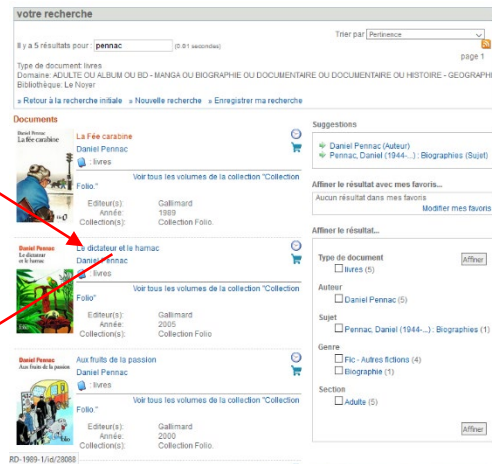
votre recherche

Trier par Pertinence

Il y a 5 résultats pour : pennac (0.61 secondes)

page 1

Type de document: livres
Domaine: ADULTE OU ALBUM OU BD - MANGA OU BIOGRAPHIE OU DOCUMENTAIRE OU DOCUMENTAIRE OU HISTOIRE - GEOGRAPHI
Bibliothèque: Le Noyer

» Retour à la recherche initiale » Nouvelle recherche » Enregistrer ma recherche

Documents

Daniel Pennac
La fée carabine

La Fée carabine
Daniel Pennac
: livres
Voir tous les volumes de la collection "Collection Folio."
Editeur(s): Gallimard
Année: 1989
Collection(s): Collection Folio.

Daniel Pennac
Le dictateur et le hamac

Le dictateur et le hamac
Daniel Pennac
: livres
Voir tous les volumes de la collection "Collection Folio"
Editeur(s): Gallimard
Année: 2005
Collection(s): Collection Folio

Daniel Pennac
Aux fruits de la passion

Aux fruits de la passion
Daniel Pennac
: livres
Voir tous les volumes de la collection "Collection Folio."
Editeur(s): Gallimard
Année: 2000
Collection(s): Collection Folio.

RD-1989-1/id/28088

Suggestions
Daniel Pennac (Auteur)
Pennac, Daniel (1944-...) : Biographies (Sujet)

Affiner le résultat avec mes favoris...
Aucun résultat dans mes favoris
Modifier mes favoris

Affiner le résultat...
Type de document
livres (5)
Affiner
Auteur
Daniel Pennac (5)
Sujet
Pennac, Daniel (1944-...) : Biographies (1)
Genre
Fic - Autres fictions (4)
Biographie (1)
Section
Adulte (5)
Affiner